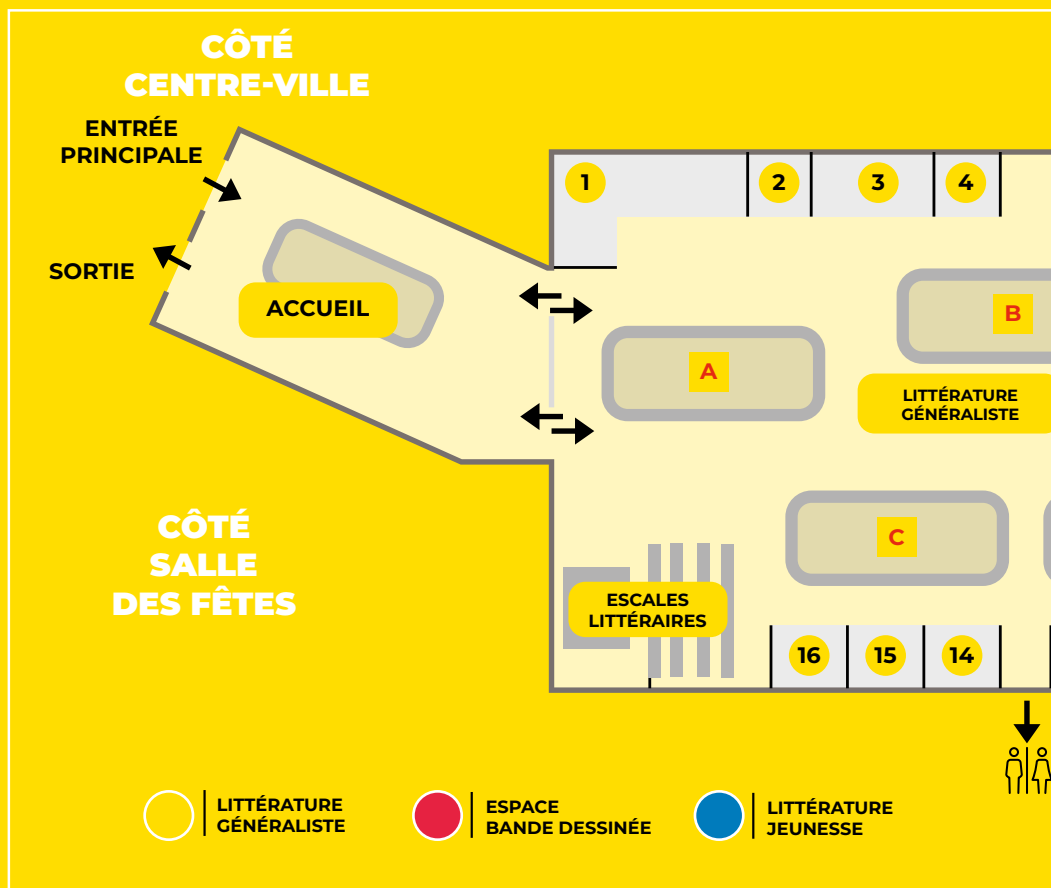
CÔTÉ CENTRE-VILLE

ENTRÉE PRINCIPALE

SORTIE

ACCUEIL

1 2 3 4

A

B

LITTÉRATURE GÉNÉRALISTE

C

CÔTÉ SALLE DES FÊTES

ESCALES LITTÉRAIRES

16 15 14

LITTÉRATURE GÉNÉRALISTE

ESPACE BANDE DESSINÉE

LITTÉRATURE JEUNESSE